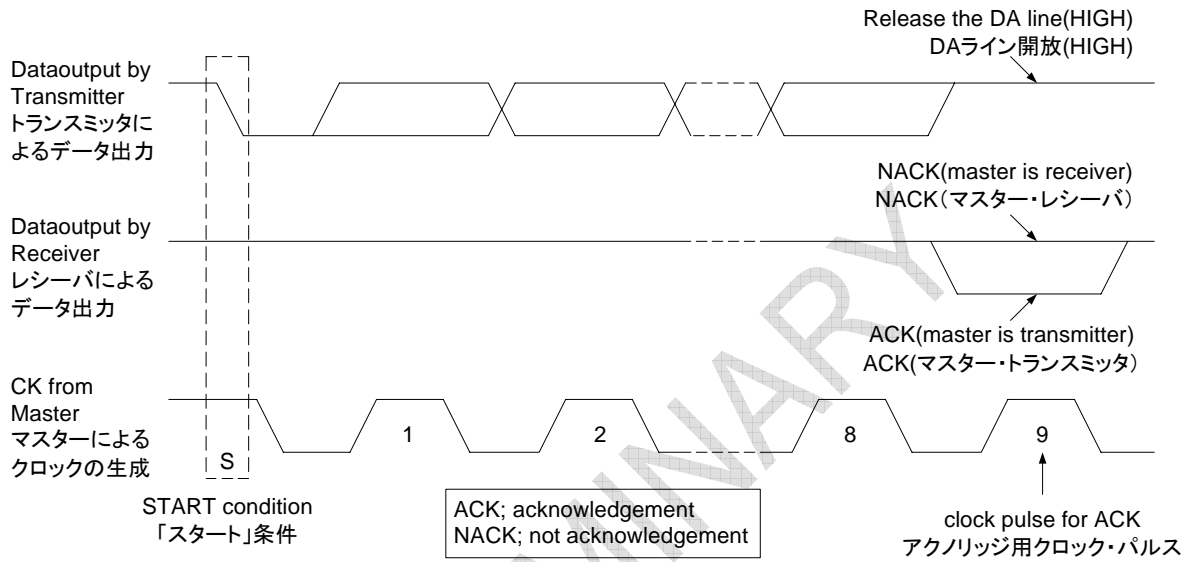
Release the DA line(HIGH)
DAライン開放(HIGH)

Dataoutput by Transmitter
トランスミッタによるデータ出力

NACK(master is receiver)
NACK（マスター・レシーバ）

Dataoutput by Receiver
レシーバによるデータ出力

ACK(master is transmitter)
ACK(マスター・トランスミッタ)

CK from Master
マスターによるクロックの生成

S

1

2

8

9

START condition
「スタート」条件

ACK; acknowledgement
NACK; not acknowledgement

clock pulse for ACK
アクノリッジ用クロック・パルス

PRELIMINARY